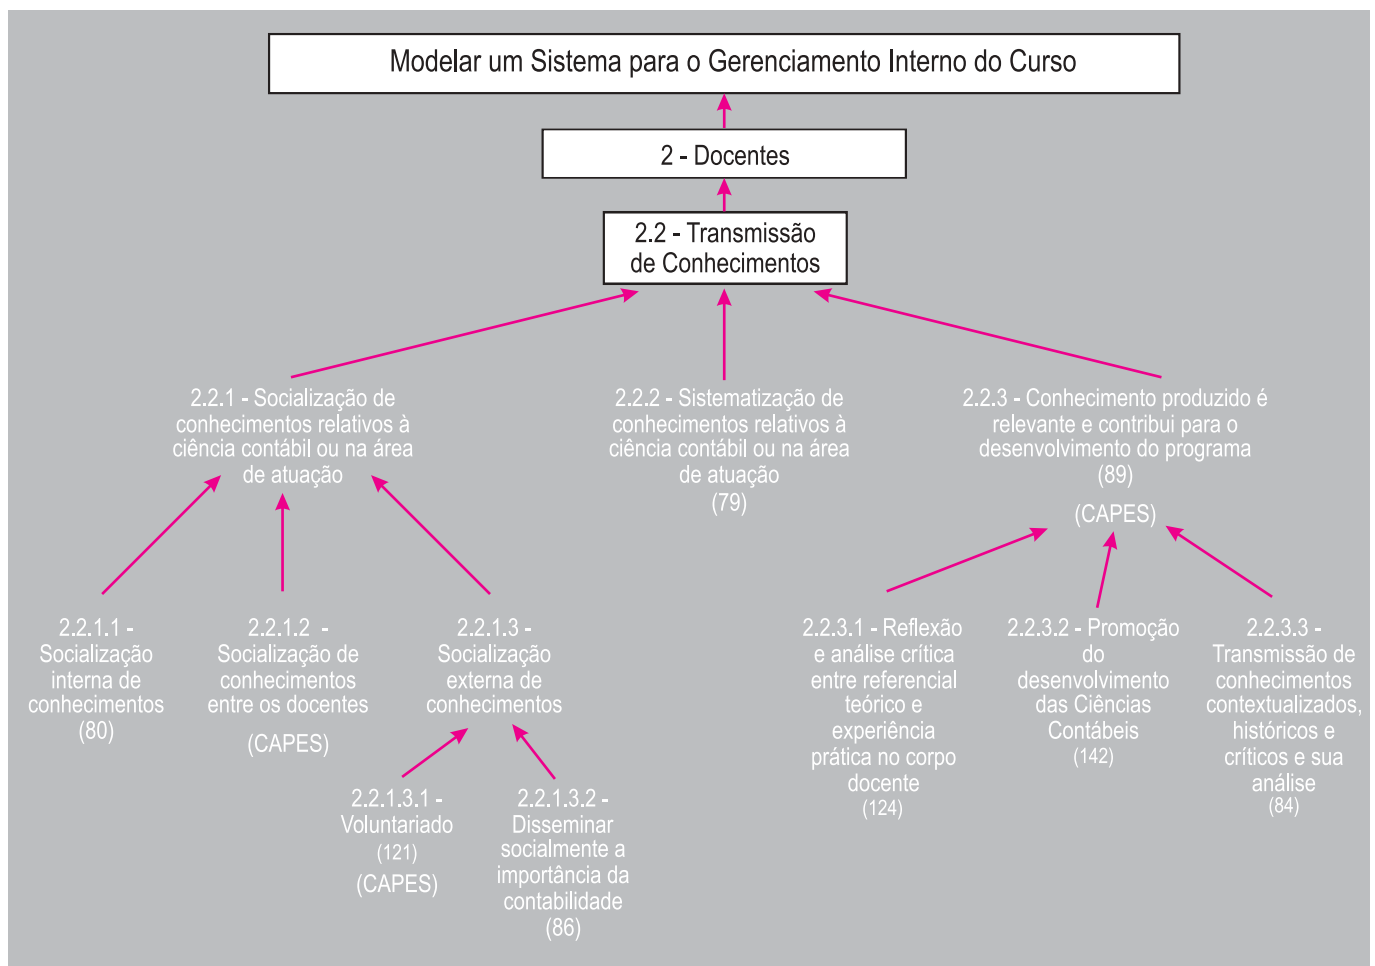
Modelar um Sistema para o Gerenciamento Interno do Curso

2 - Docentes

2.2 - Transmissão de Conhecimentos

2.2.1 - Socialização de conhecimentos relativos à ciência contábil ou na área de atuação

2.2.2 - Sistematização de conhecimentos relativos à ciência contábil ou na área de atuação (79)

2.2.3 - Conhecimento produzido é relevante e contribui para o desenvolvimento do programa (89)

(CAPES)

2.2.1.1 - Socialização interna de conhecimentos (80)

2.2.1.2 - Socialização de conhecimentos entre os docentes

(CAPES)

2.2.1.3 - Socialização externa de conhecimentos

2.2.1.3.1 - Voluntariado (121)

(CAPES)

2.2.1.3.2 - Disseminar socialmente a importância da contabilidade (86)

2.2.3.1 - Reflexão e análise crítica entre referencial teórico e experiência prática no corpo docente (124)

2.2.3.2 - Promoção do desenvolvimento das Ciências Contábeis (142)

2.2.3.3 - Transmissão de conhecimentos contextualizados, históricos e críticos e sua análise (84)